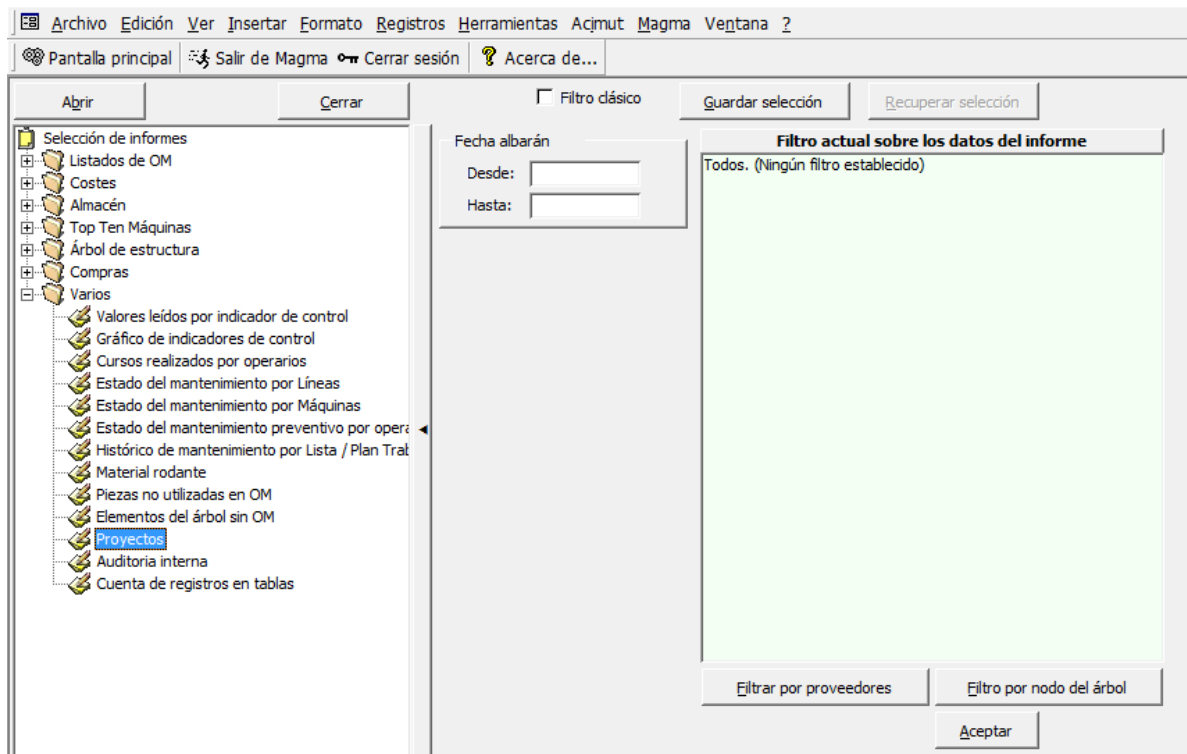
Archivo Edición Ver Insertar Formato Registros Herramientas Acimut Magma Ventana ?

Pantalla principal | Salir de Magma | Cerrar sesión | Acerca de...

Abrir | Cerrar

Filtro clásico

Guardar selección | Recuperar selección

Selección de informes
Listados de OM
Costes
Almacén
Top Ten Máquinas
Árbol de estructura
Compras
Varios
Valores leídos por indicador de control
Gráfico de indicadores de control
Cursos realizados por operarios
Estado del mantenimiento por Líneas
Estado del mantenimiento por Máquinas
Estado del mantenimiento preventivo por opera
Histórico de mantenimiento por Lista / Plan Trak
Material rodante
Piezas no utilizadas en OM
Elementos del árbol sin OM
Proyectos
Auditoria interna
Cuenta de registros en tablas

Fecha albarán
Desde:
Hasta:

Filtro actual sobre los datos del informe
Todos. (Ningún filtro establecido)

Filtrar por proveedores | Filtro por nodo del árbol

Aceptar